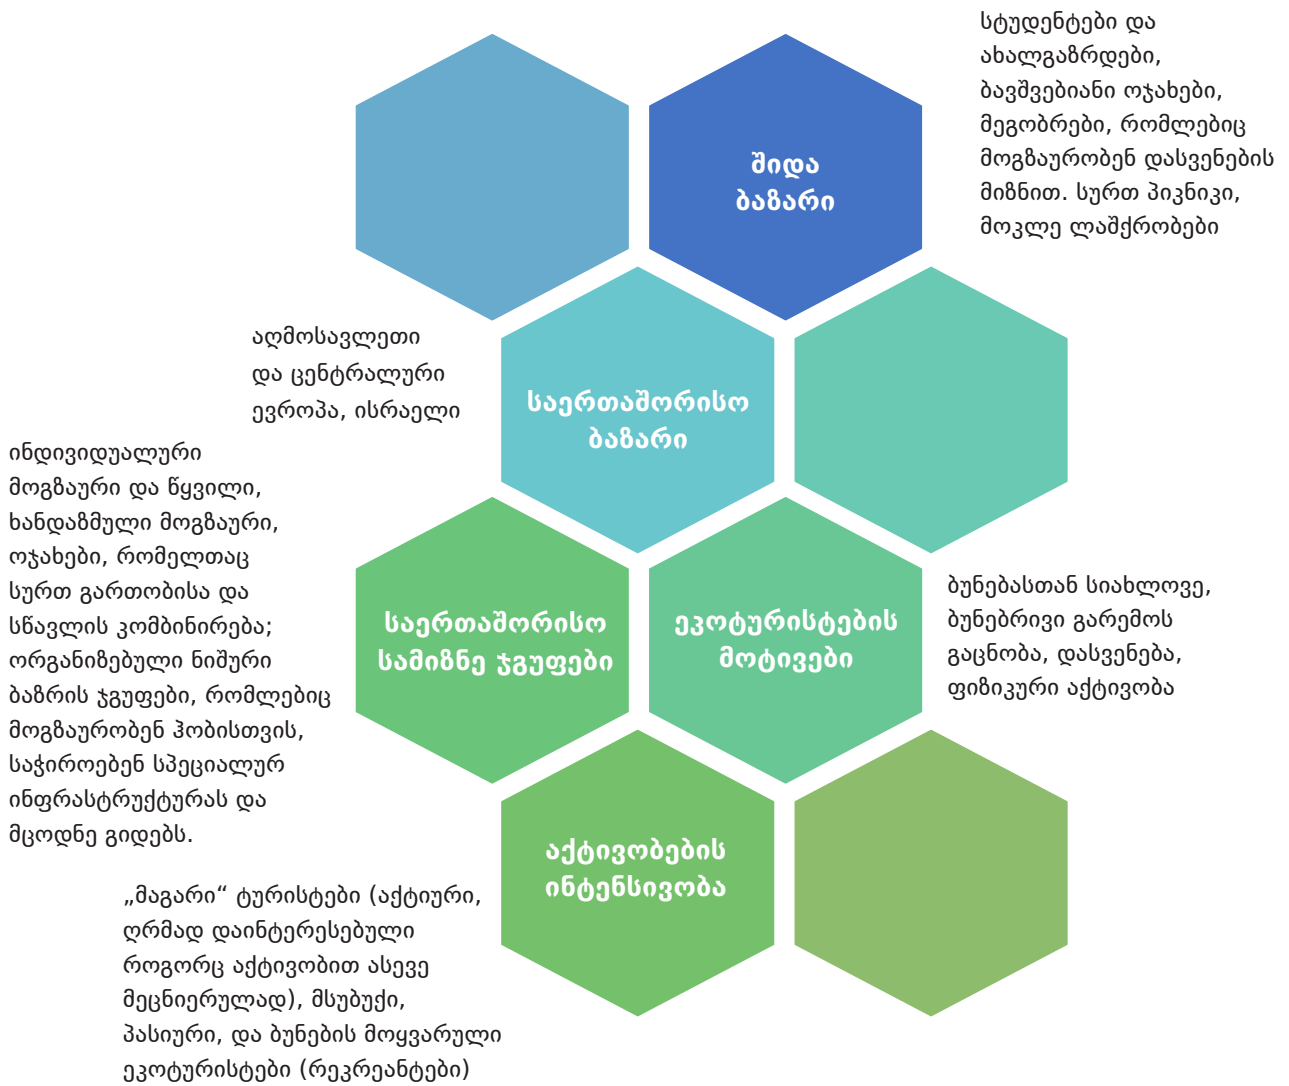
შიდა ბაზარი

სტუდენტები და ახალგაზრდები, ბავშვებიანი ოჯახები, მეგობრები, რომლებიც მოგზაურობენ დასვენების მიზნით. სურთ პიკნიკი, მოკლე ლაშქრობები

აღმოსავლეთი და ცენტრალური ევროპა, ისრაელი

საერთაშორისო ბაზარი

ინდივიდუალური მოგზაური და წყვილი, ხანდაზმული მოგზაური, ოჯახები, რომელთაც სურთ გართობისა და სწავლის კომბინირება; ორგანიზებული ნიშური ბაზრის ჯგუფები, რომლებიც მოგზაურობენ ჰობისთვის, საჭიროებენ სპეციალურ ინფრასტრუქტურას და მცოდნე გიდებს.

საერთაშორისო სამიზნე ჯგუფები

ეკოტურისტების მოტივები

ბუნებასთან სიახლოვე, ბუნებრივი გარემოს გაცნობა, დასვენება, ფიზიკური აქტივობა

აქტივობების ინტენსივობა

„მაგარი“ ტურისტები (აქტიური, ღრმად დაინტერესებული როგორც აქტივობით ასევე მეცნიერულად), მსუბუქი, პასიური, და ბუნების მოყვარული ეკოტურისტები (რეკრეანტები)